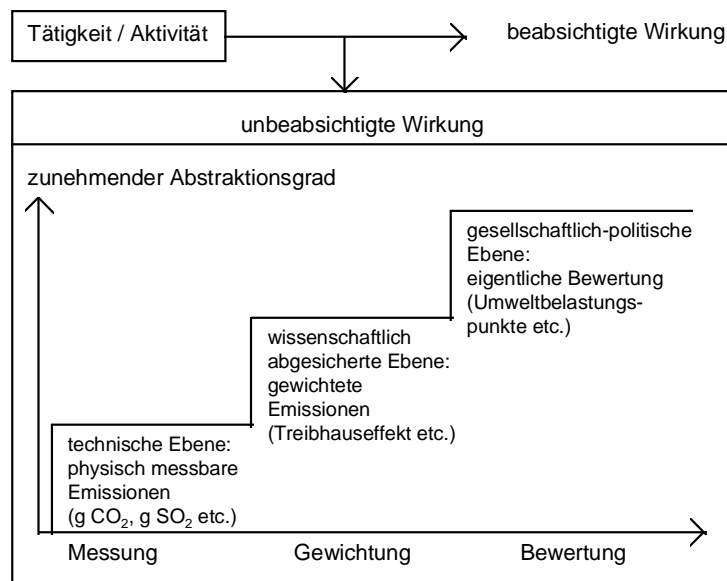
Tätigkeit / Aktivität

beabsichtigte Wirkung

unbeabsichtigte Wirkung

zunehmender Abstraktionsgrad

gesellschaftlich-politische Ebene: eigentliche Bewertung (Umweltbelastungspunkte etc.)

wissenschaftlich abgesicherte Ebene: gewichtete Emissionen (Treibhauseffekt etc.)

technische Ebene: physisch messbare Emissionen (g $CO_2$, g $SO_2$ etc.)

Messung

Gewichtung

Bewertung